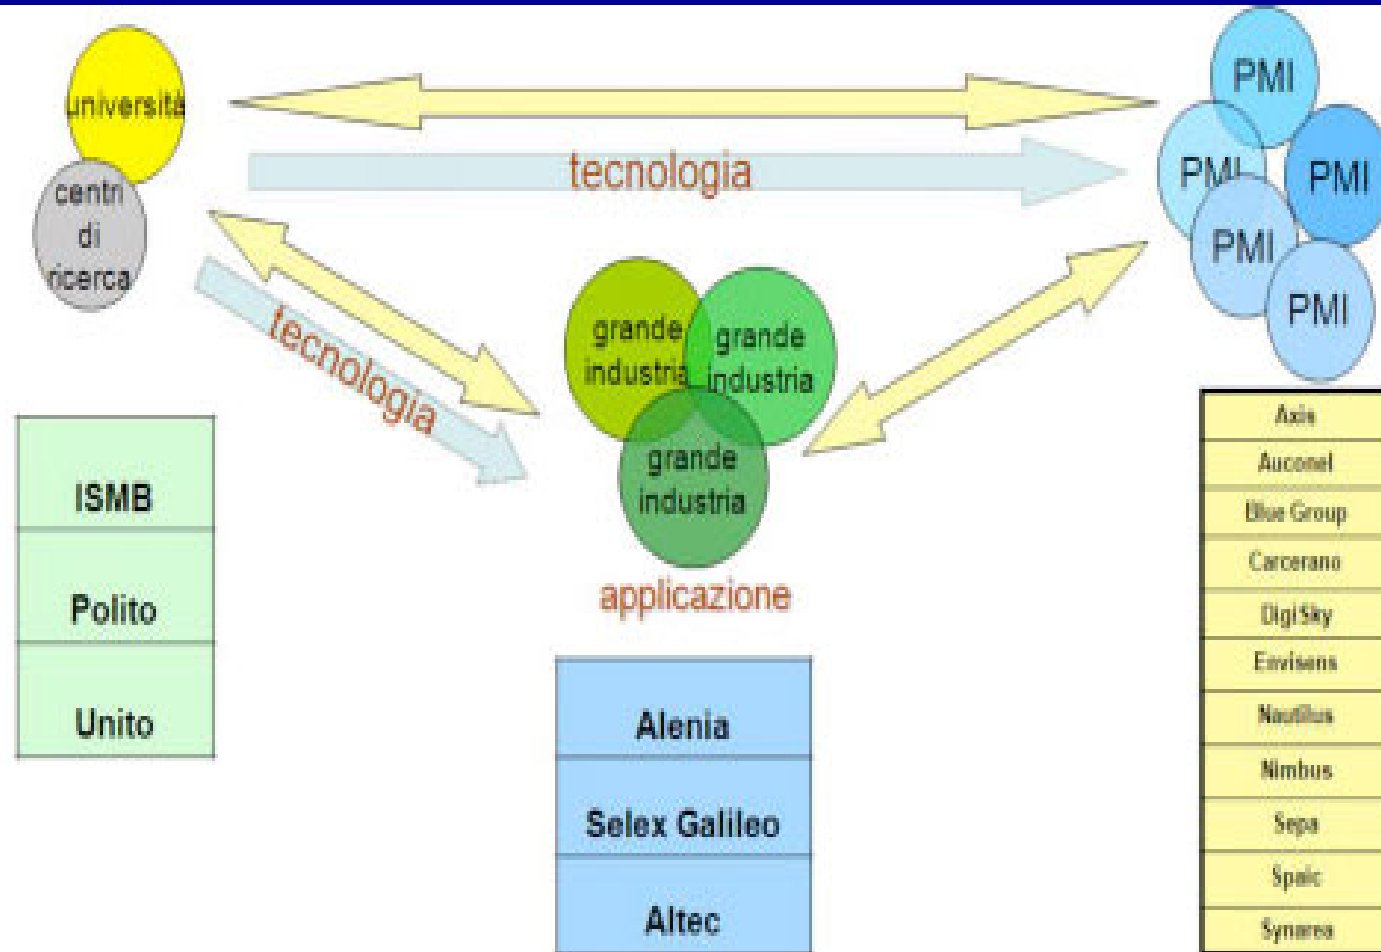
università

centri di ricerca

tecnologia

tecnologia

PMI

PMI

PMI

PMI

PMI

grande industria

grande industria

grande industria

applicazione

| ISMB |
|---|
| Polito |
| Unito |

| Alenia |
|---|
| Selex Galileo |
| Altec |

| Axis |
|---|
| Auconel |
| Blue Group |
| Carcerano |
| Digi Sky |
| Envisens |
| Nautilus |
| Nimbus |
| Sepa |
| Spaic |
| Synarea |